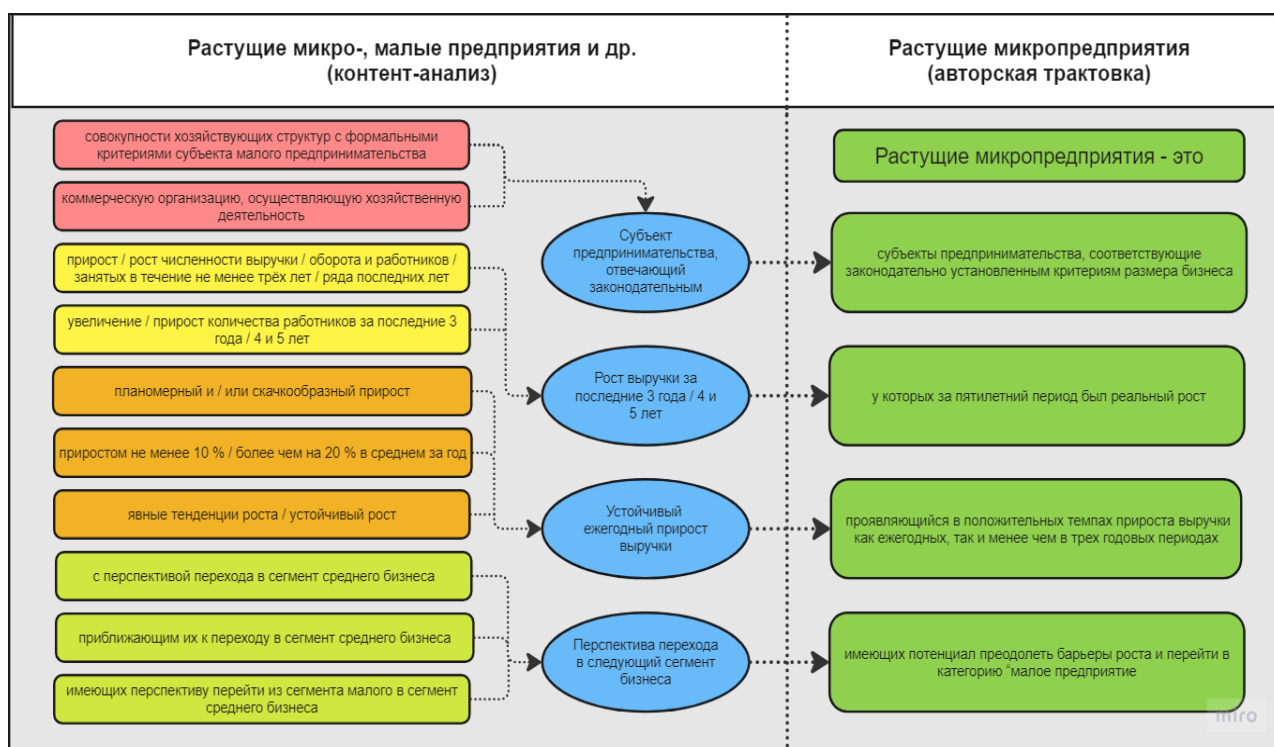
Растущие микро-, малые предприятия и др. (контент-анализ)

Растущие микропредприятия (авторская трактовка)

совокупности хозяйствующих структур с формальными критериями субъекта малого предпринимательства

коммерческую организацию, осуществляющую хозяйственную деятельность

прирост / рост численности выручки / оборота и работников / занятых в течение не менее трёх лет / ряда последних лет

увеличение / прирост количества работников за последние 3 года / 4 и 5 лет

планомерный и / или скачкообразный прирост

приростом не менее 10 % / более чем на 20 % в среднем за год

явные тенденции роста / устойчивый рост

с перспективой перехода в сегмент среднего бизнеса

приближающим их к переходу в сегмент среднего бизнеса

имеющих перспективу перейти из сегмента малого в сегмент среднего бизнеса

Субъект предпринимательства, отвечающий законодательным

Рост выручки за последние 3 года / 4 и 5 лет

Устойчивый ежегодный прирост выручки

Перспектива перехода в следующий сегмент бизнеса

Растущие микропредприятия - это

субъекты предпринимательства, соответствующие законодательно установленным критериям размера бизнеса

у которых за пятилетний период был реальный рост

проявляющийся в положительных темпах прироста выручки как ежегодных, так и менее чем в трех годовых периодах

имеющих потенциал преодолеть барьеры роста и перейти в категорию "малое предприятие

miro